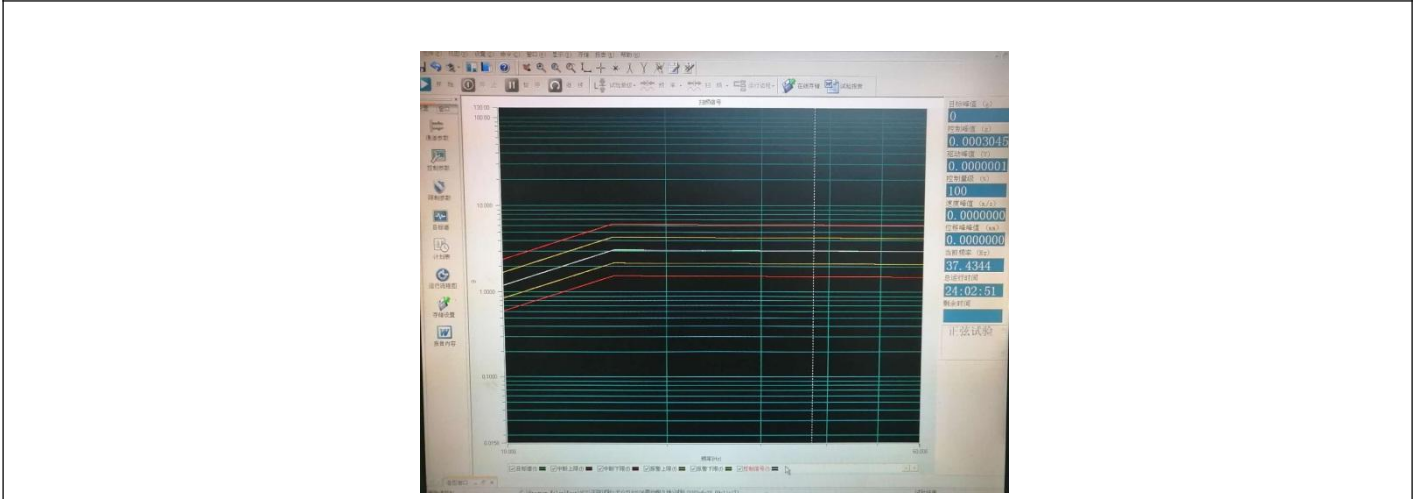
100.00
10.000
1.0000
0.1000
10.000
频率(Hz)
目标峰值 (g)
0
控制峰值 (g)
0.0003045
驱动峰值 (V)
0.0000001
控制量级 (%)
100
速度峰值 (m/s)
0.0000000
位移峰值 (mm)
0.0000000
当前频率 (Hz)
37.4344
总运行时间
24:02:51
剩余时间
正弦试验
参考谱
控制谱
驱动谱
计划表
运行流程图
存储设置
报告内容